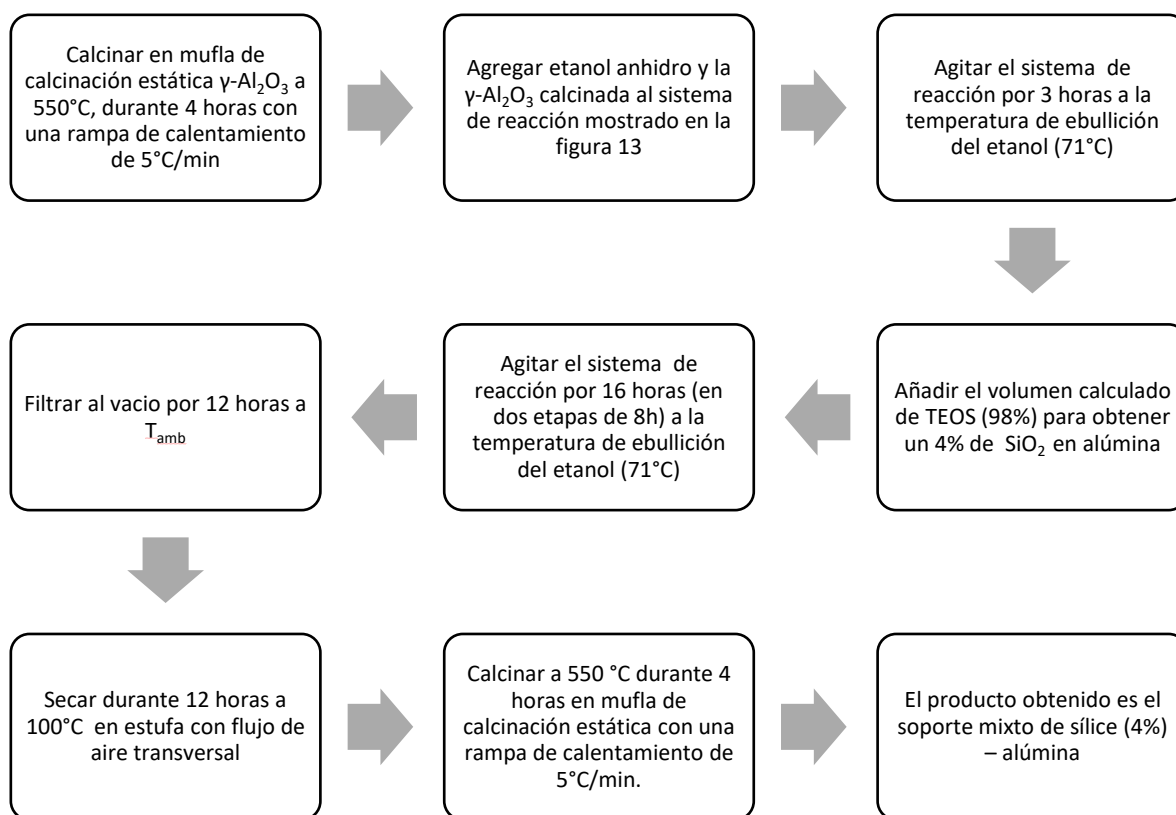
Calcinar en mufla de calcinación estática γ-$Al_2O_3$ a 550°C, durante 4 horas con una rampa de calentamiento de 5°C/min

Agregar etanol anhidro y la γ-$Al_2O_3$ calcinada al sistema de reacción mostrado en la figura 13

Agitar el sistema de reacción por 3 horas a la temperatura de ebullición del etanol (71°C)

Añadir el volumen calculado de TEOS (98%) para obtener un 4% de $SiO_2$ en alúmina

Agitar el sistema de reacción por 16 horas (en dos etapas de 8h) a la temperatura de ebullición del etanol (71°C)

Filtrar al vacio por 12 horas a $T_{amb}$

Secar durante 12 horas a 100°C en estufa con flujo de aire transversal

Calcinar a 550 °C durante 4 horas en mufla de calcinación estática con una rampa de calentamiento de 5°C/min.

El producto obtenido es el soporte mixto de sílice (4%) – alúmina